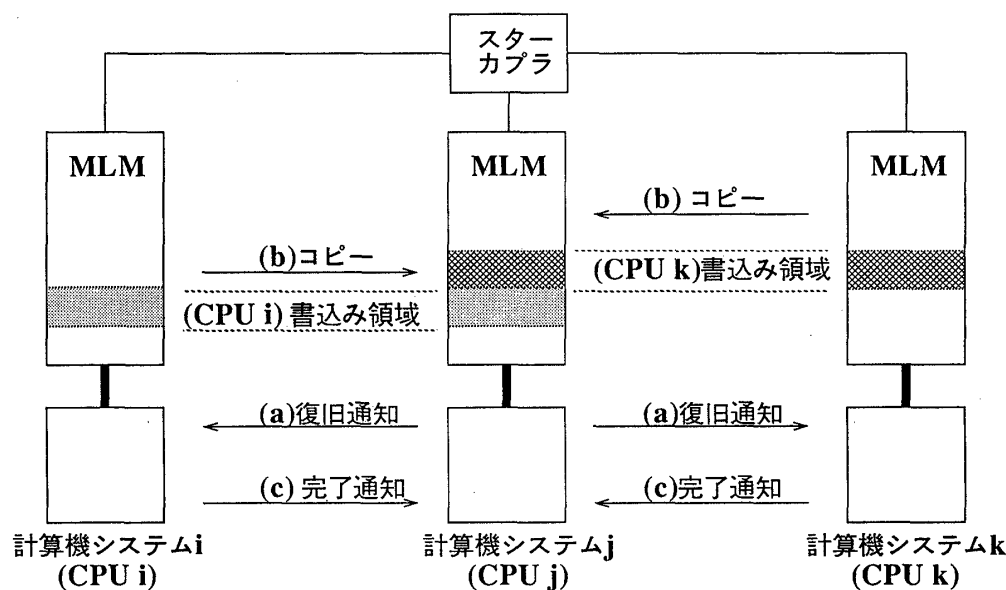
スター
カプラ

MLM

MLM

MLM

(b) コピー

(b)コピー

(CPU k)書込み領域

(CPU i) 書込み領域

(a)復旧通知

(a)復旧通知

(c) 完了通知

(c)完了通知

計算機システムi
(CPU i)

計算機システムj
(CPU j)

計算機システムk
(CPU k)